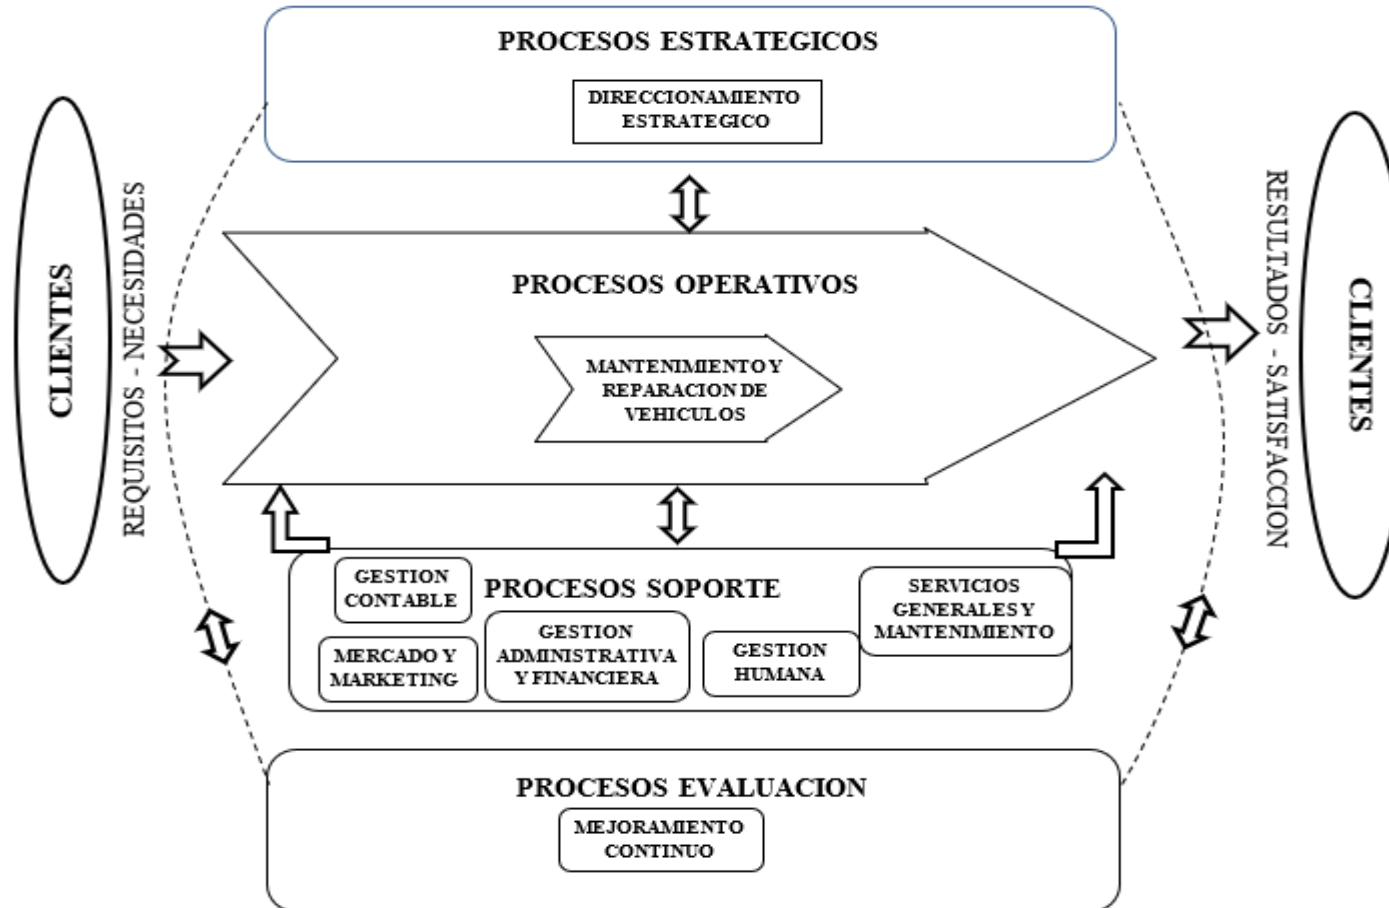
PROCESOS ESTRATEGICOS

DIRECCIONAMIENTO ESTRATEGICO

CLIENTES

REQUISITOS - NECESIDADES

PROCESOS OPERATIVOS

MANTENIMIENTO Y REPARACION DE VEHICULOS

RESULTADOS - SATISFACCION

CLIENTES

GESTION CONTABLE

PROCESOS SOPORTE

SERVICIOS GENERALES Y MANTENIMIENTO

MERCADO Y MARKETING

GESTION ADMINISTRATIVA Y FINANCIERA

GESTION HUMANA

PROCESOS EVALUACION

MEJORAMIENTO CONTINUO